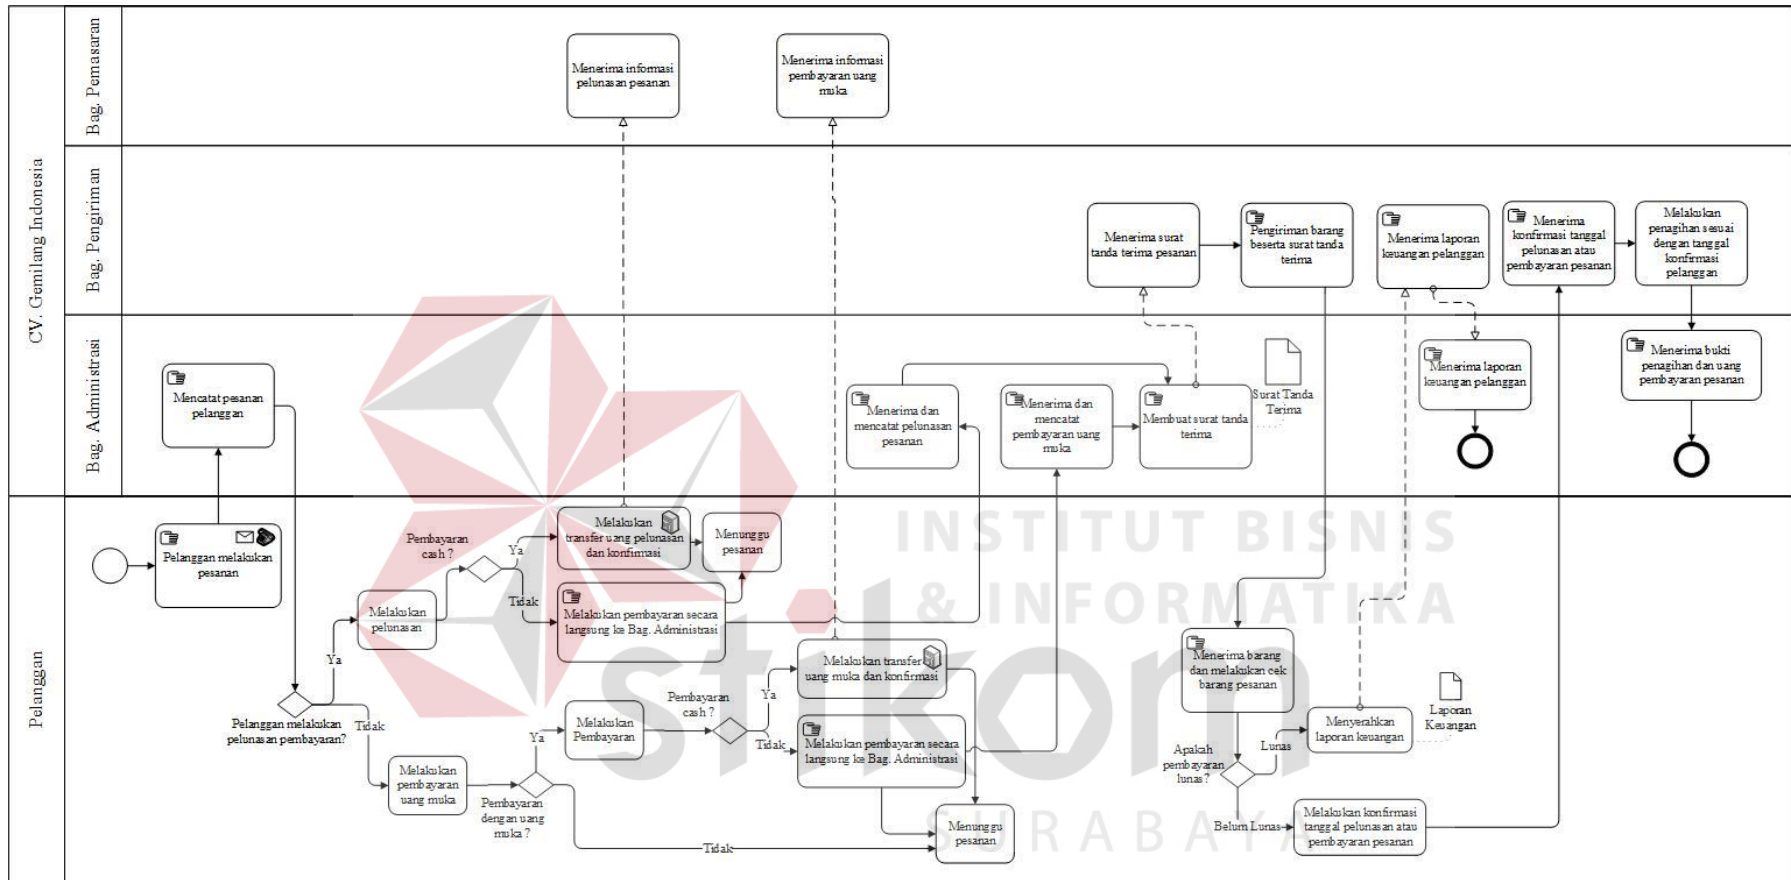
CV. Gemilang Indonesia

Bag. Pemasaran

Menerima informasi pelunasan pesanan

Menerima informasi pembayaran uang muka

Bag. Pengiriman

Menerima surat tanda terima pesanan

Pengiriman barang beserta surat tanda terima

Menerima laporan keuangan pelanggan

Menerima konfirmasi tanggal pelunasan atau pembayaran pesanan

Melakukan penagihan sesuai dengan tanggal konfirmasi pelanggan

Bag. Administrasi

Mencatat pesanan pelanggan

Menerima dan mencatat pelunasan pesanan

Menerima dan mencatat pembayaran uang muka

Membuat surat tanda terima

Surat Tanda Terima

Menerima laporan keuangan pelanggan

Menerima bukti penagihan dan uang pembayaran pesanan

Pelanggan

Pelanggan melakukan pesanan

Pembayaran cash ?

Ya

Tidak

Melakukan transfer uang pelunasan dan konfirmasi

Menunggu pesanan

Melakukan pembayaran secara langsung ke Bag. Administrasi

Melakukan pelunasan

Ya

Pelanggan melakukan pelunasan pembayaran?

Tidak

Melakukan pembayaran uang muka

Ya

Pembayaran dengan uang muka ?

Melakukan Pembayaran

Pembayaran cash ?

Ya

Tidak

Melakukan transfer uang muka dan konfirmasi

Melakukan pembayaran secara langsung ke Bag. Administrasi

Tidak

Menunggu pesanan

Menerima barang dan melakukan cek barang pesanan

Apakah pembayaran lunas ?

Lunas

Menyerahkan laporan keuangan

Laporan Keuangan

Belum Lunas

Melakukan konfirmasi tanggal pelunasan atau pembayaran pesanan

INSTITUT BISNIS & INFORMATIKA

stikom

SURABAYA